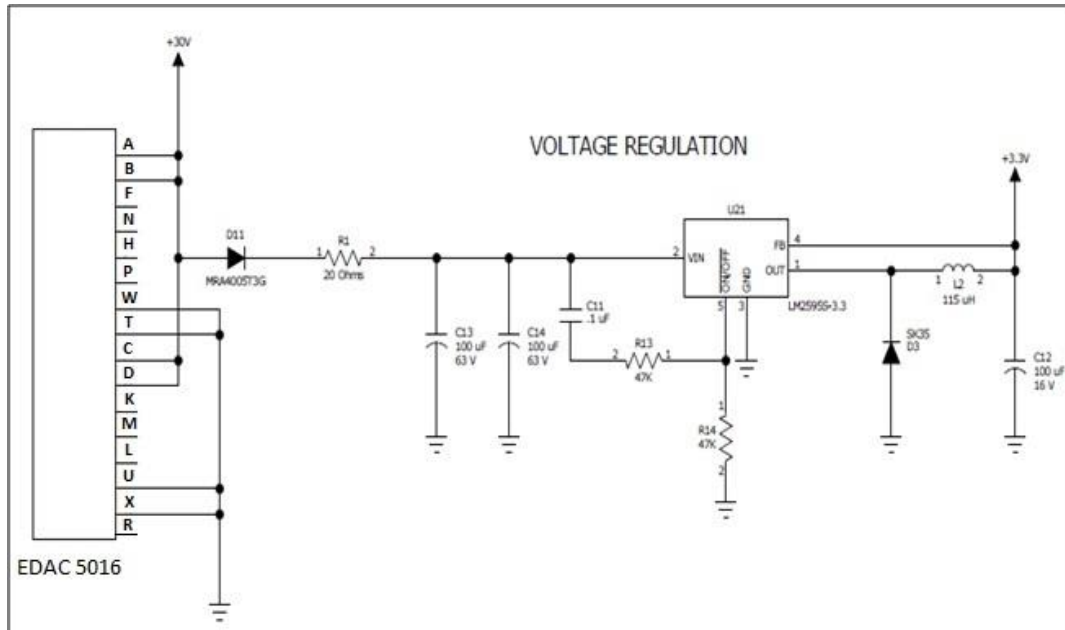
+30V

VOLTAGE REGULATION

+3.3V

A
B
F
N
H
P
W
T
C
D
K
M
L
U
X
R

EDAC 5016

D11
MRA4005T3G

1 R1 2
20 Ohms

C13
100 uF
63 V

C14
100 uF
63 V

C11
.1 uF

2 R13 1
47K

1
R14
47K
2

U21
2 VIN
ON/OFF
GND
5 3
FB 4
OUT 1
LM2595S-3.3

SK35
D3

1 L2 2
115 uH

C12
100 uF
16 V